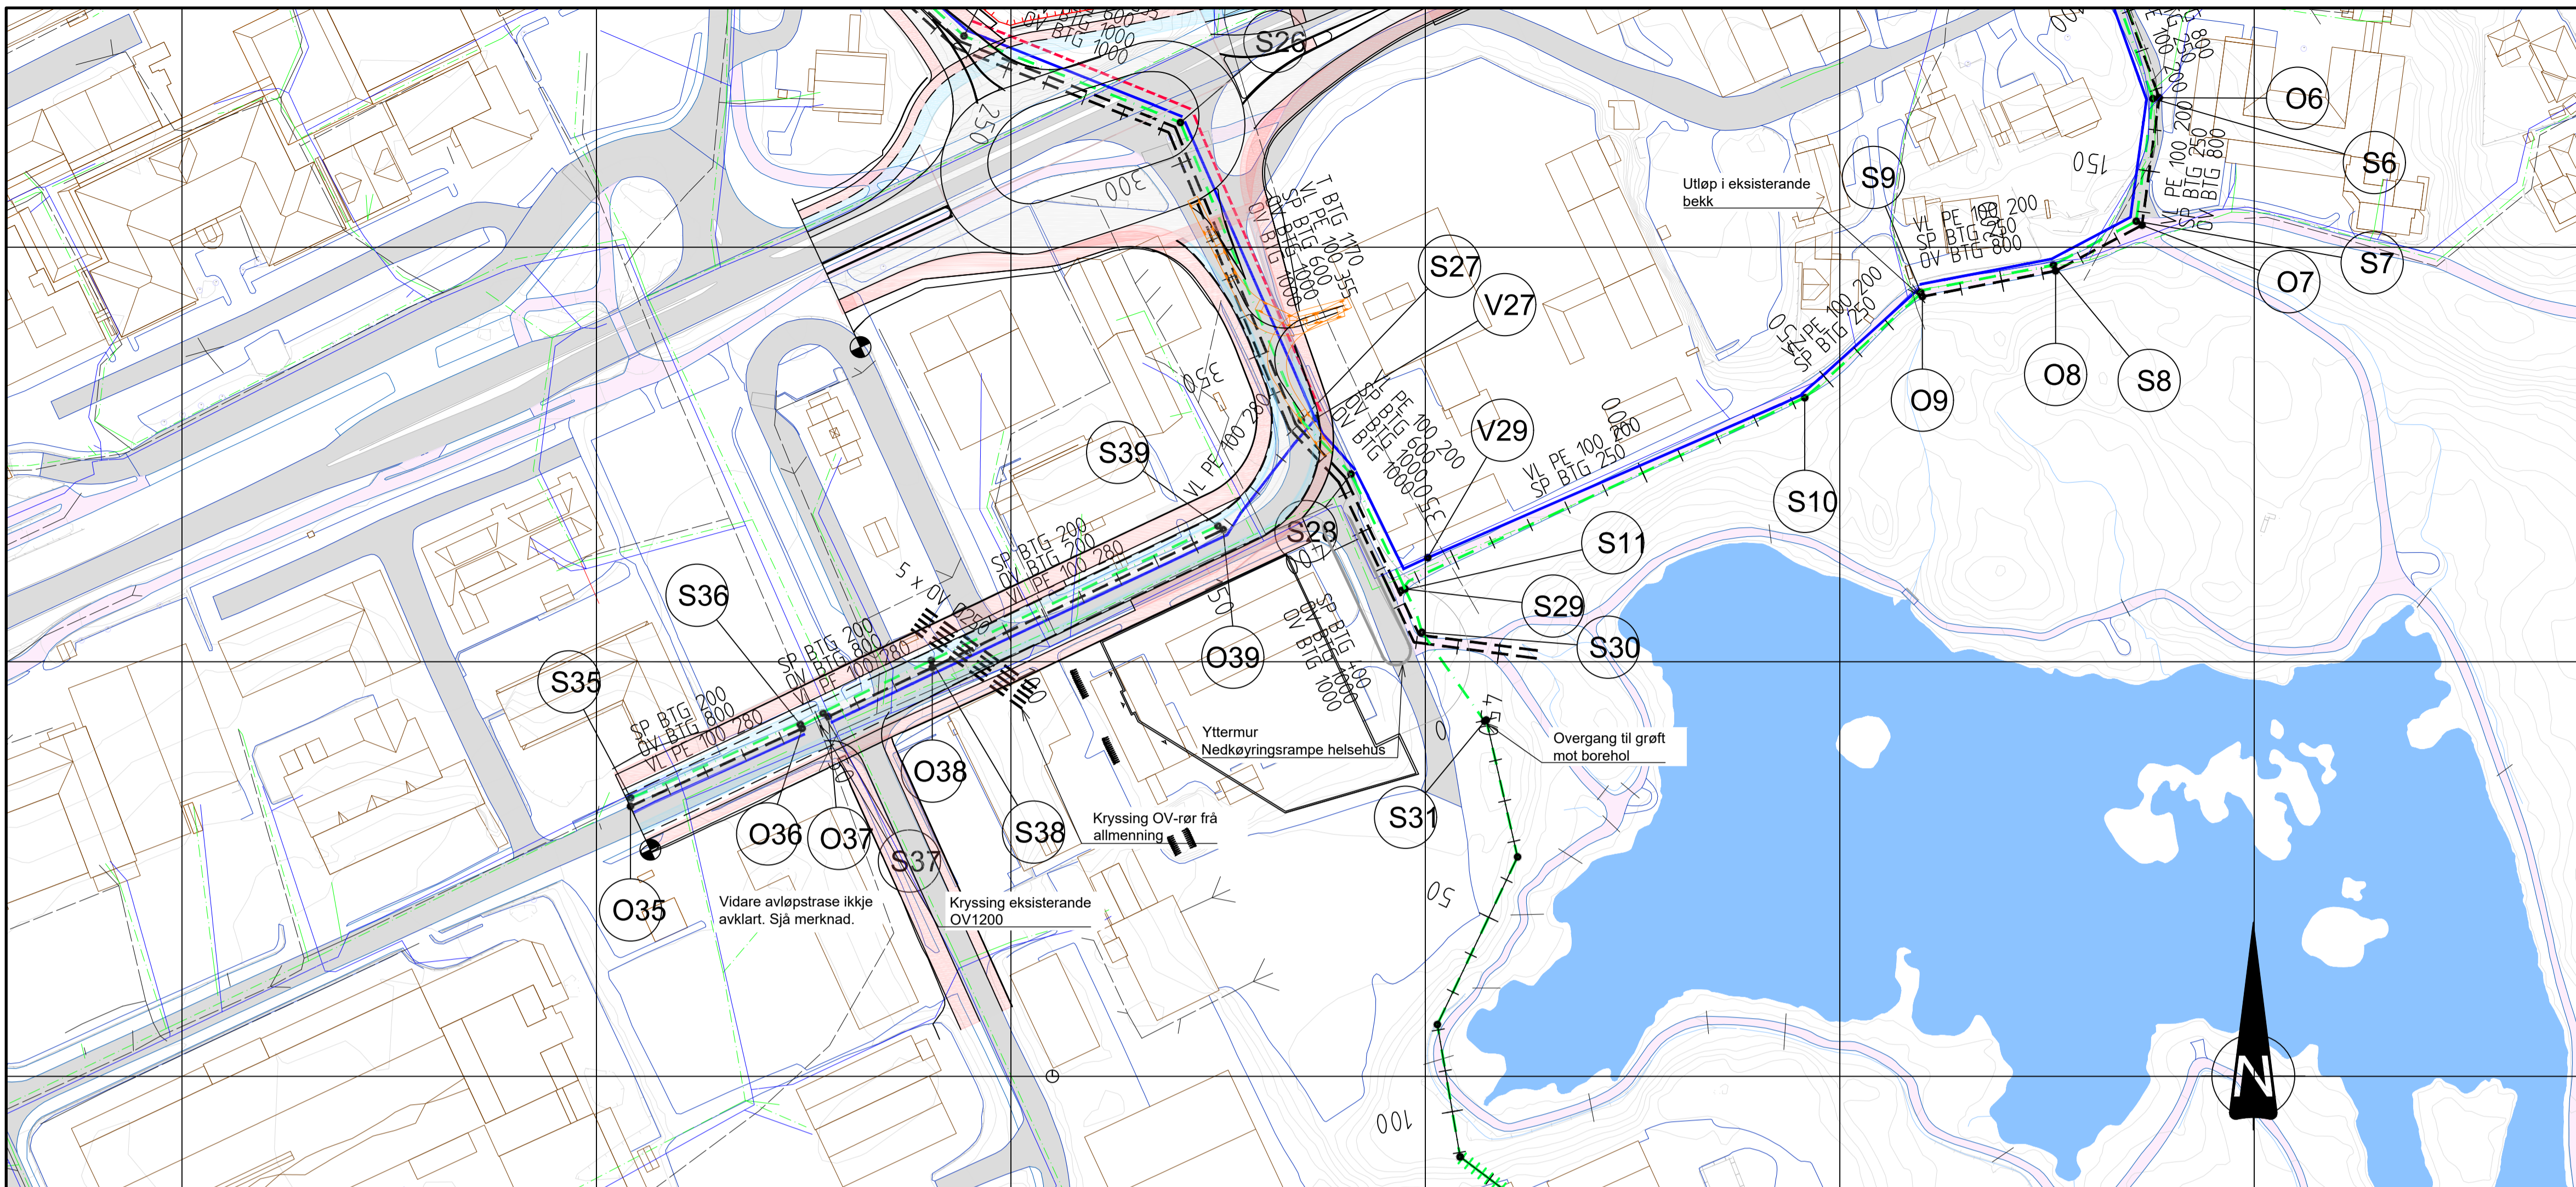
S26
BTG 800
BTG 1000
250
300
T BTG 1170
VL PE 100 355
SP BTG 600
OV BTG 1000
S27
V27
350
S39
VL PE 100 280
SP BTG 200
OV BTG 200
VL PE 100 280
S28
VL PE 100 200
SP BTG 600
OV BTG 1000
V29
VL PE 100 200
SP BTG 250
S10
S11
S29
S30
O39
SP BTG 400
OV BTG 1000
5 x OV 250
S36
SP BTG 200
OV BTG 800
VL PE 100 280
S35
SP BTG 200
OV BTG 800
VL PE 100 280
O38
O36
O37
S37
S38
O35
Vidare avløpstrase ikkje avklart. Sjå merknad.
Kryssing eksisterande OV1200
Kryssing OV-rør frå allmenning
Yttermur
Nedkøyringsrampe helsehus
S31
Overgang til grøft mot borehol
Utløp i eksisterande bekk
S9
O6
S6
S7
O7
O8
S8
O9
VL PE 100 200
SP BTG 250
OV BTG 800
VL PE 100 200
SP BTG 250
VL PE 100 200
SP BTG 250
OV BTG 800
150
50
100
N